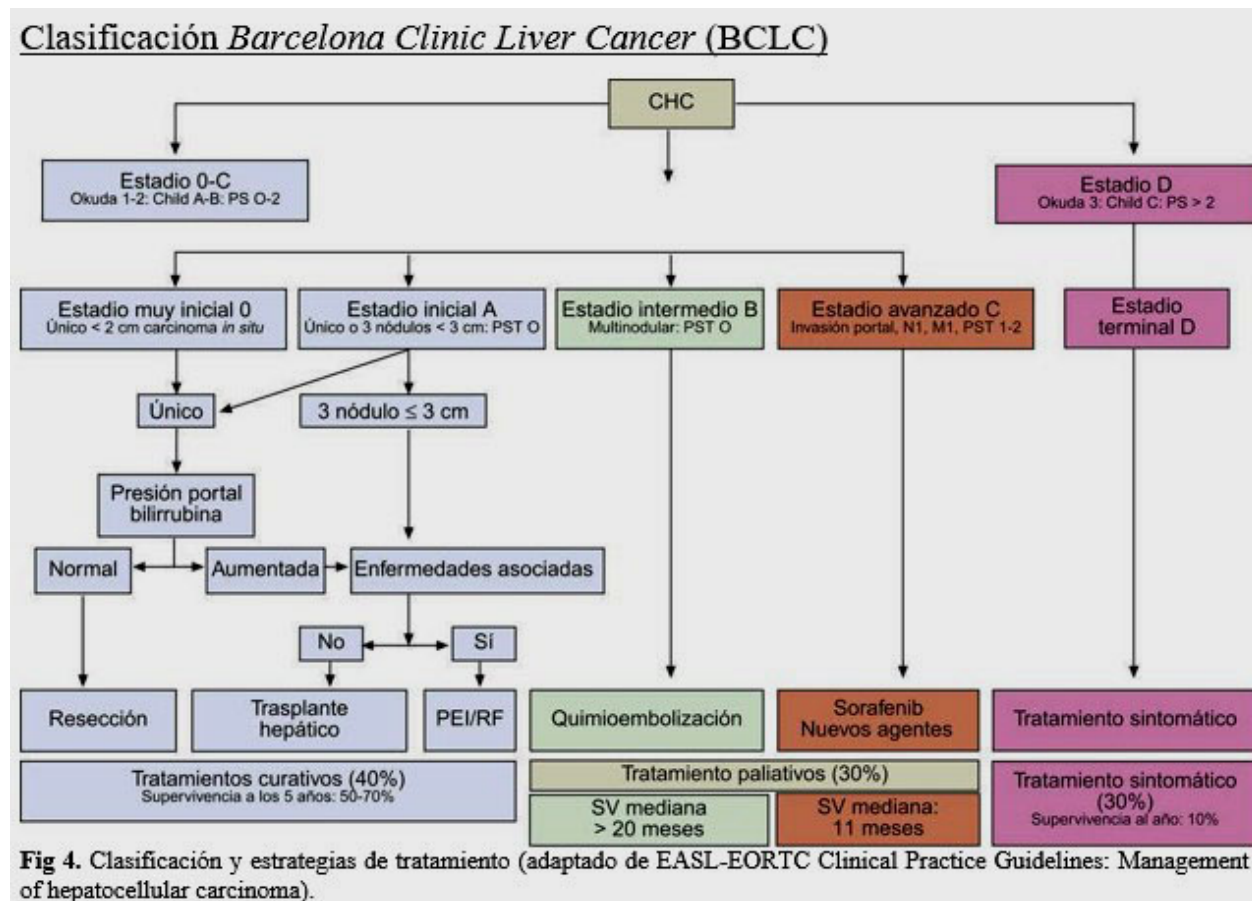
Clasificación *Barcelona Clinic Liver Cancer* (BCLC)

CHC

Estadio 0-C
Okuda 1-2: Child A-B: PS O-2

Estadio D
Okuda 3: Child C: PS > 2

Estadio muy inicial 0
Único < 2 cm carcinoma *in situ*

Estadio inicial A
Único o 3 nódulos < 3 cm: PST O

Estadio intermedio B
Multinodular: PST O

Estadio avanzado C
Invasión portal, N1, M1, PST 1-2

Estadio terminal D

Único

3 nódulo ≤ 3 cm

Presión portal bilirrubina

Normal

Aumentada

Enfermedades asociadas

No

Sí

Resección

Trasplante hepático

PEI/RF

Quimioembolización

Sorafenib
Nuevos agentes

Tratamiento sintomático

Tratamientos curativos (40%)
Supervivencia a los 5 años: 50-70%

Tratamiento paliativos (30%)

SV mediana > 20 meses

SV mediana: 11 meses

Tratamiento sintomático (30%)
Supervivencia al año: 10%

**Fig 4.** Clasificación y estrategias de tratamiento (adaptado de EASL-EORTC Clinical Practice Guidelines: Management of hepatocellular carcinoma).